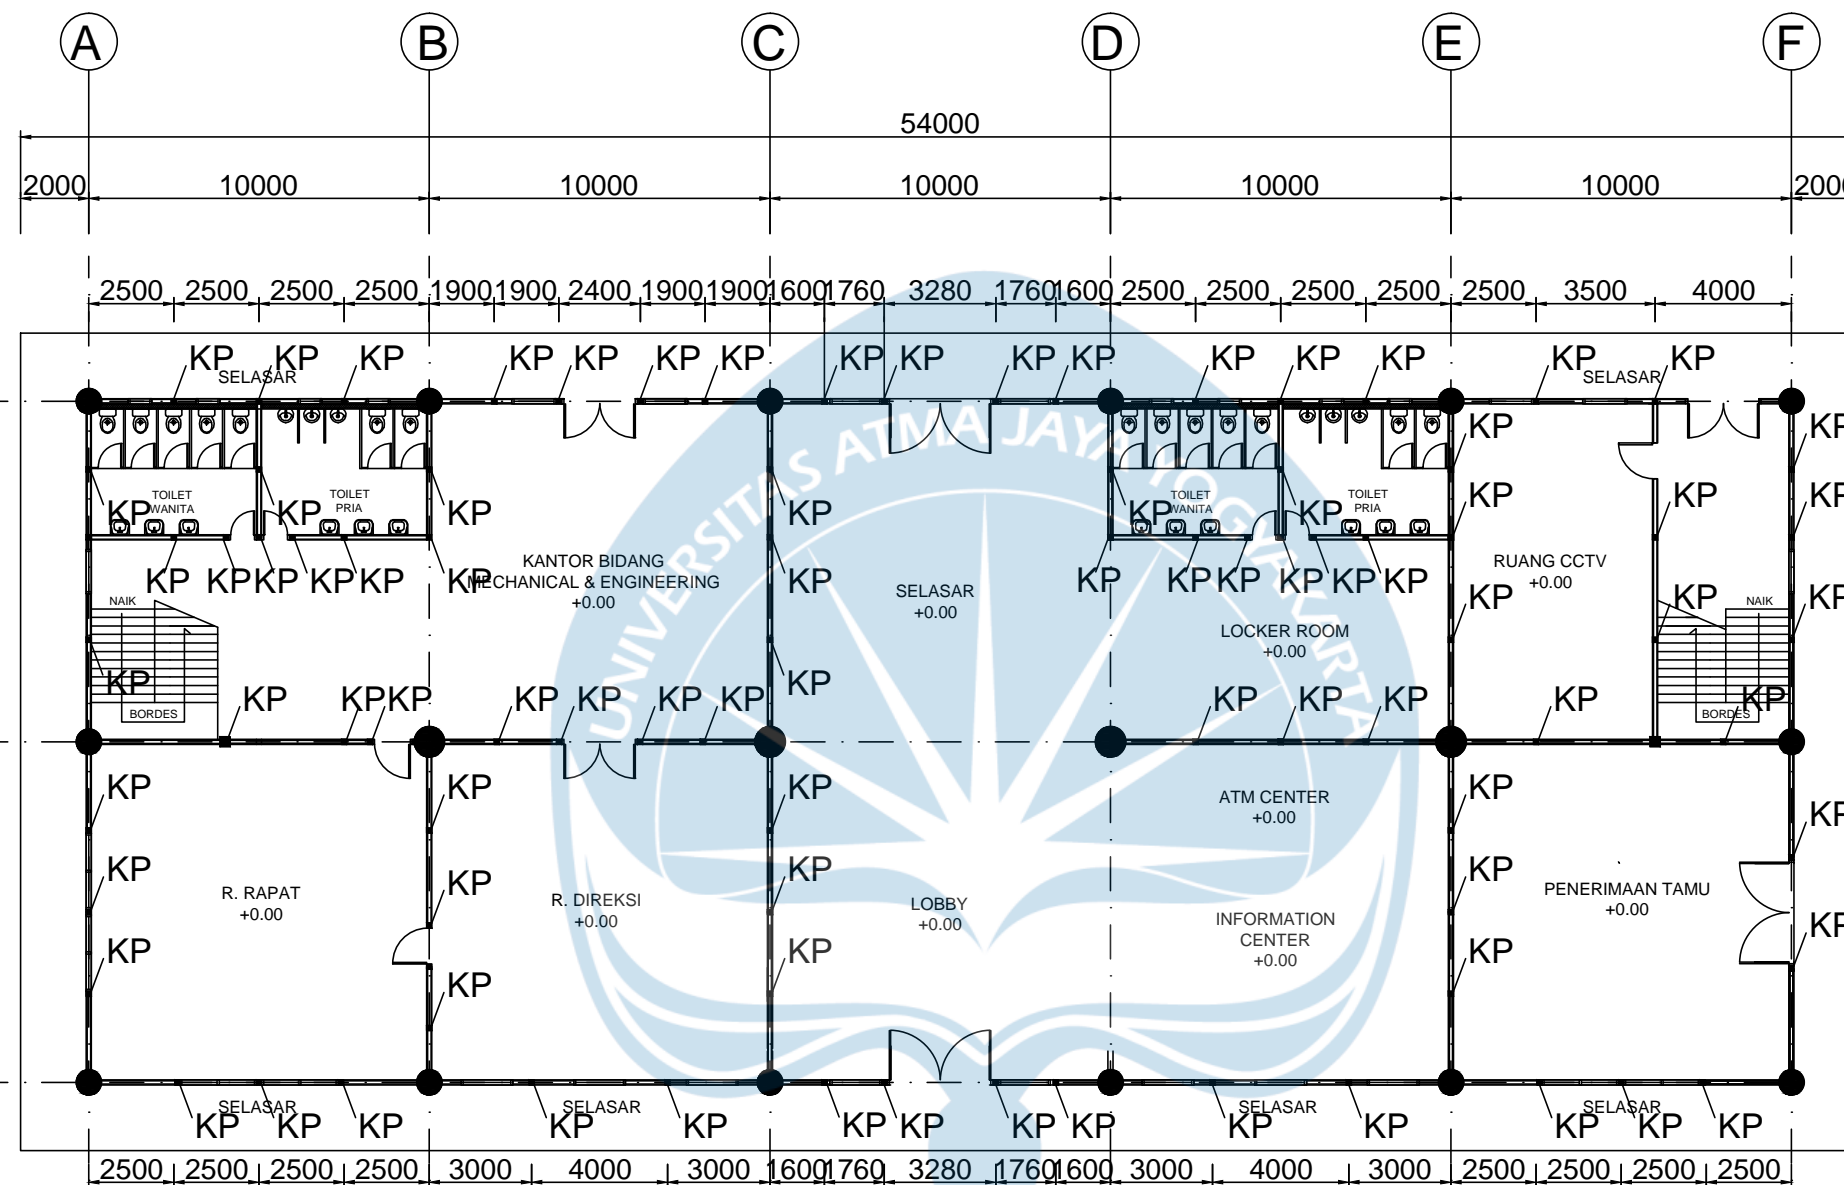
A B C D E F

54000

2000 10000 10000 10000 10000 10000 2000

2500 2500 2500 2500 1900 1900 2400 1900 1900 1600 1760 3280 1760 1600 2500 2500 2500 2500 2500 3500 4000

KP KP KP SELASAR KP KP KP KP KP KP KP KP KP KP KP KP SELASAR KP

TOILET WANITA KP TOILET PRIA KP KP KP KP KP KP KP KP KP

NAIK KP BORDES KP KP KP

KANTOR BIDANG MECHANICAL & ENGINEERING +0.00

KP KP KP KP KP KP KP KP

SELASAR +0.00

KP KP KP

TOILET WANITA KP TOILET PRIA KP KP KP KP KP KP KP

LOCKER ROOM +0.00

KP KP KP

KP KP KP KP

RUANG CCTV +0.00

KP NAIK KP BORDES KP KP KP KP

KP KP KP R. RAPAT +0.00

KP KP KP R. DIREKSI +0.00

KP KP KP LOBBY +0.00

ATM CENTER +0.00

INFORMATION CENTER +0.00

KP KP KP PENERIMAAN TAMU +0.00 KP KP

SELASAR KP KP KP SELASAR KP KP KP KP KP KP SELASAR KP KP SELASAR KP KP KP

2500 2500 2500 2500 3000 4000 3000 1600 1760 3280 1760 1600 3000 4000 3000 2500 2500 2500 2500